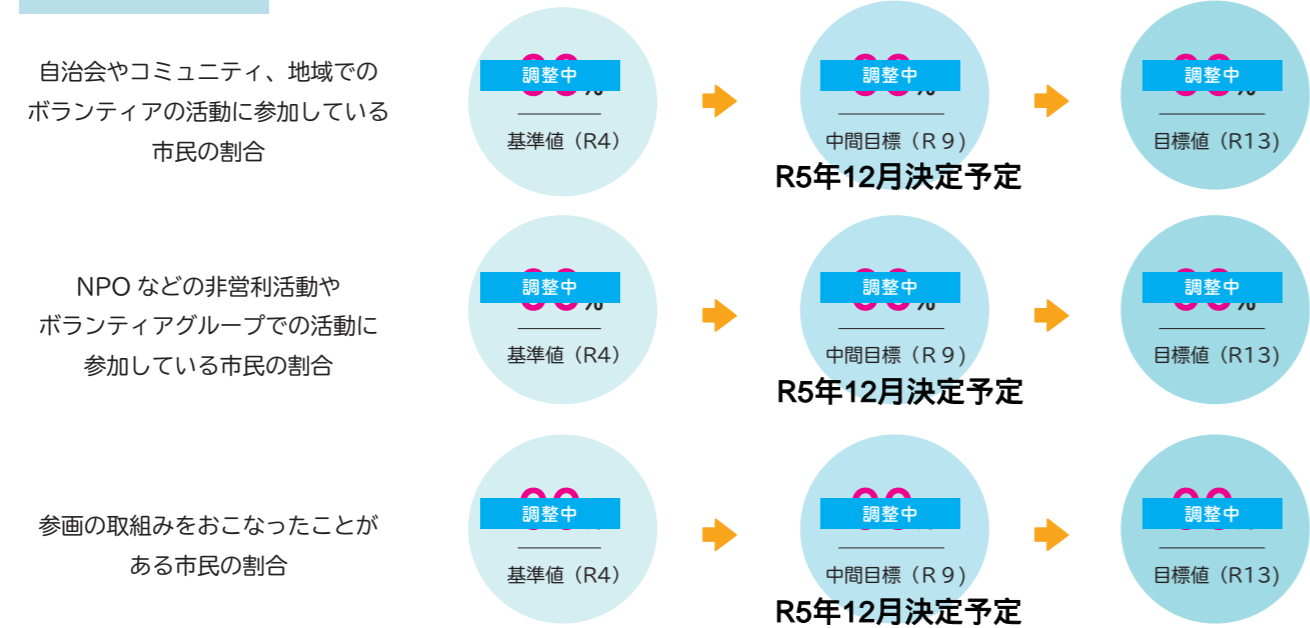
自治会やコミュニティ、地域でのボランティアの活動に参加している市民の割合

調整中
基準値（R4）

調整中
中間目標（R９）
R5年12月決定予定

調整中
目標値（R13）

NPO などの非営利活動やボランティアグループでの活動に参加している市民の割合

調整中
基準値（R4）

調整中
中間目標（R９）
R5年12月決定予定

調整中
目標値（R13）

参画の取組みをおこなったことがある市民の割合

調整中
基準値（R4）

調整中
中間目標（R９）
R5年12月決定予定

調整中
目標値（R13）